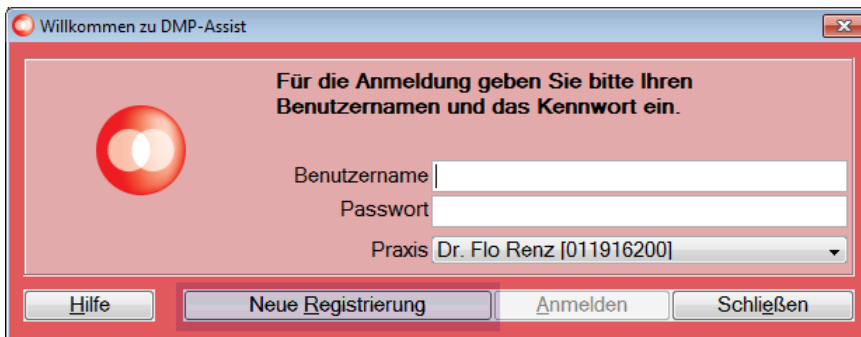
Willkommen zu DMP-Assist

Für die Anmeldung geben Sie bitte Ihren Benutzernamen und das Kennwort ein.

Benutzername

Passwort

Praxis Dr. Flo Renz [011916200]

Hilfe

Neue Registrierung

Anmelden

Schließen